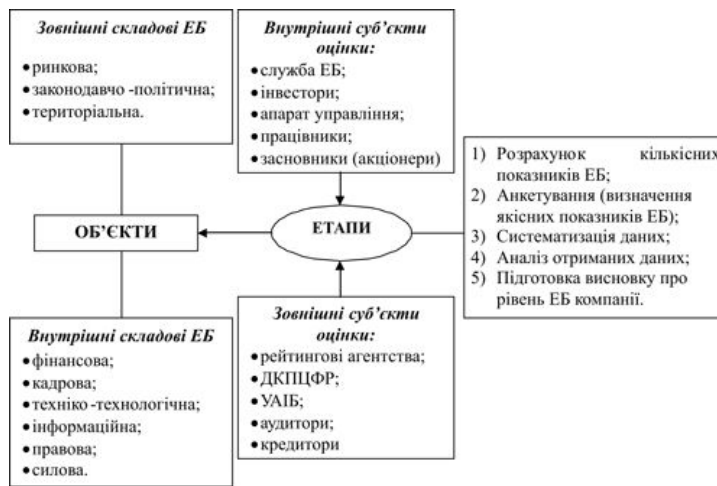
Зовнішні складові ЕБ

•ринкова;
•законодавчо -політична;
•територіальна.

Внутрішні суб'єкти оцінки:

•служба ЕБ;
•інвестори;
•апарат управління;
•працівники;
•засновники (акціонери)

1) Розрахунок кількісних показників ЕБ;
2) Анкетування (визначення якісних показників ЕБ);
3) Систематизація даних;
4) Аналіз отриманих даних;
5) Підготовка висновку про рівень ЕБ компанії.

ОБ'ЄКТИ

ЕТАПИ

Внутрішні складові ЕБ

•фінансова;
•кадрова;
•техніко -технологічна;
•інформаційна;
•правова;
•силова.

Зовнішні суб'єкти оцінки:

•рейтингові агентства;
•ДКПЦФР;
•УАІБ;
•аудитори;
•кредитори